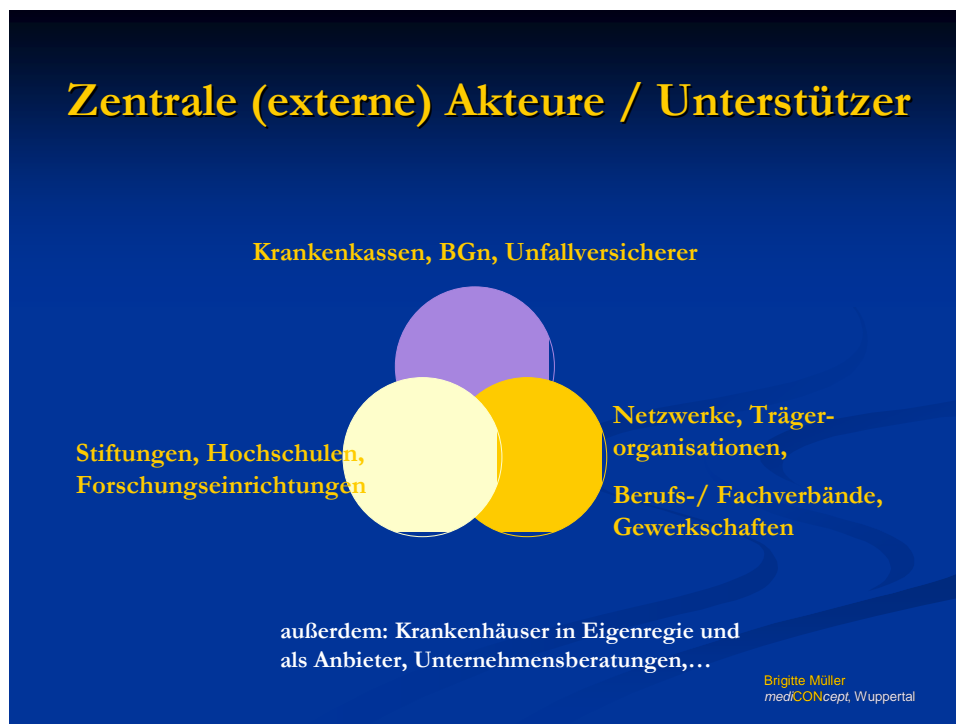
Zentrale (externe) Akteure / Unterstützer

Krankenkassen, BGn, Unfallversicherer

Stiftungen, Hochschulen, Forschungseinrichtungen

Netzwerke, Trägerorganisationen,

Berufs-/ Fachverbände, Gewerkschaften

außerdem: Krankenhäuser in Eigenregie und als Anbieter, Unternehmensberatungen,…

Brigitte Müller
mediCONcept, Wuppertal